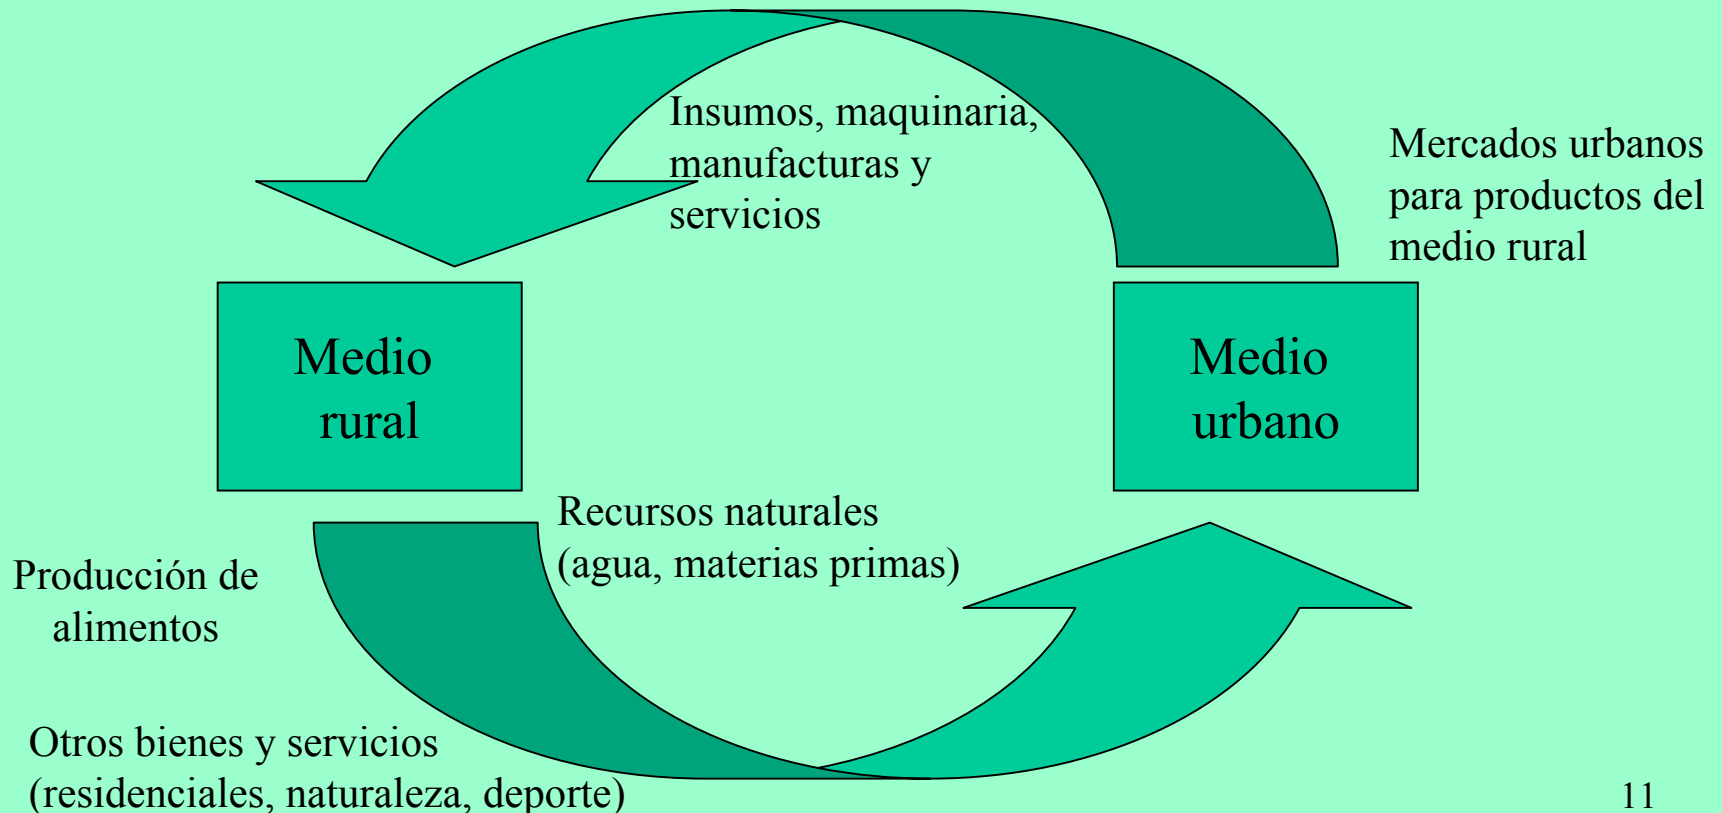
Insumos, maquinaria, manufacturas y servicios

Mercados urbanos para productos del medio rural

Medio rural

Medio urbano

Recursos naturales (agua, materias primas)

Producción de alimentos

Otros bienes y servicios (residenciales, naturaleza, deporte)

11